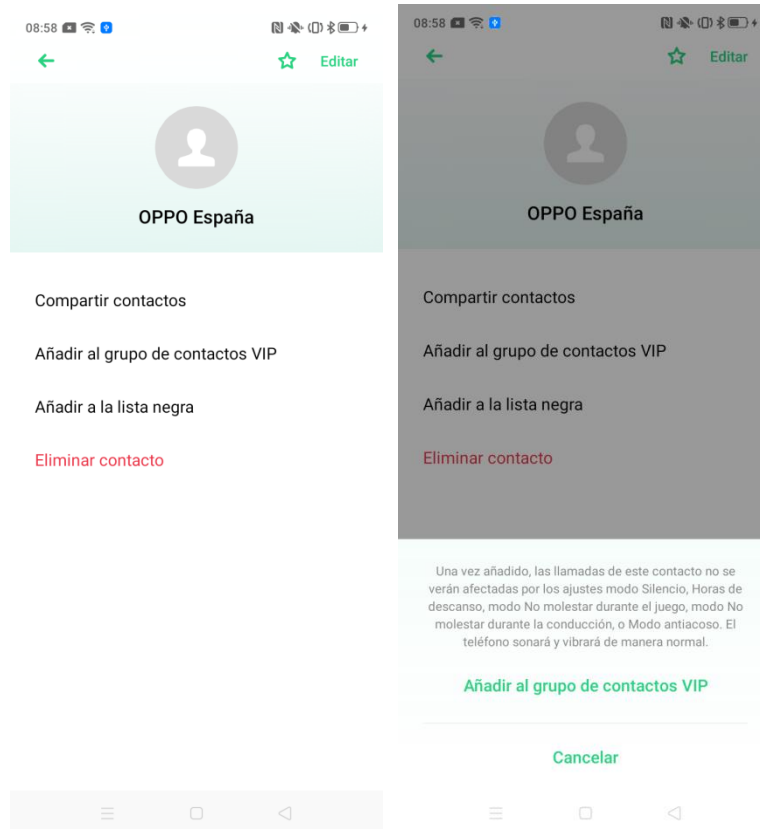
08:58

Editar

OPPO España

Compartir contactos

Añadir al grupo de contactos VIP

Añadir a la lista negra

Eliminar contacto

08:58

Editar

OPPO España

Compartir contactos

Añadir al grupo de contactos VIP

Añadir a la lista negra

Eliminar contacto

Una vez añadido, las llamadas de este contacto no se verán afectadas por los ajustes modo Silencio, Horas de descanso, modo No molestar durante el juego, modo No molestar durante la conducción, o Modo antiacoso. El teléfono sonará y vibrará de manera normal.

Añadir al grupo de contactos VIP

Cancelar